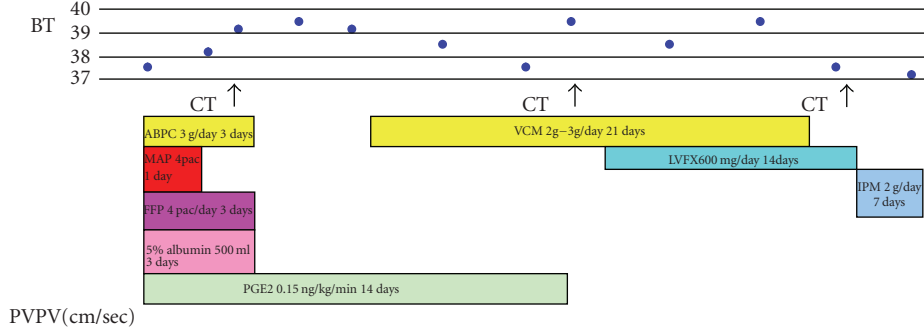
BT

40
39
38
37

CT ↑
CT ↑
CT ↑

ABPC 3 g/day 3 days
MAP 4pac 1 day
FFP 4 pac/day 3 days
5% albumin 500 ml 3 days
PGE2 0.15 ng/kg/min 14 days
VCM 2g−3g/day 21 days
LVFX600 mg/day 14days
IPM 2 g/day 7 days

PVPV(cm/sec)